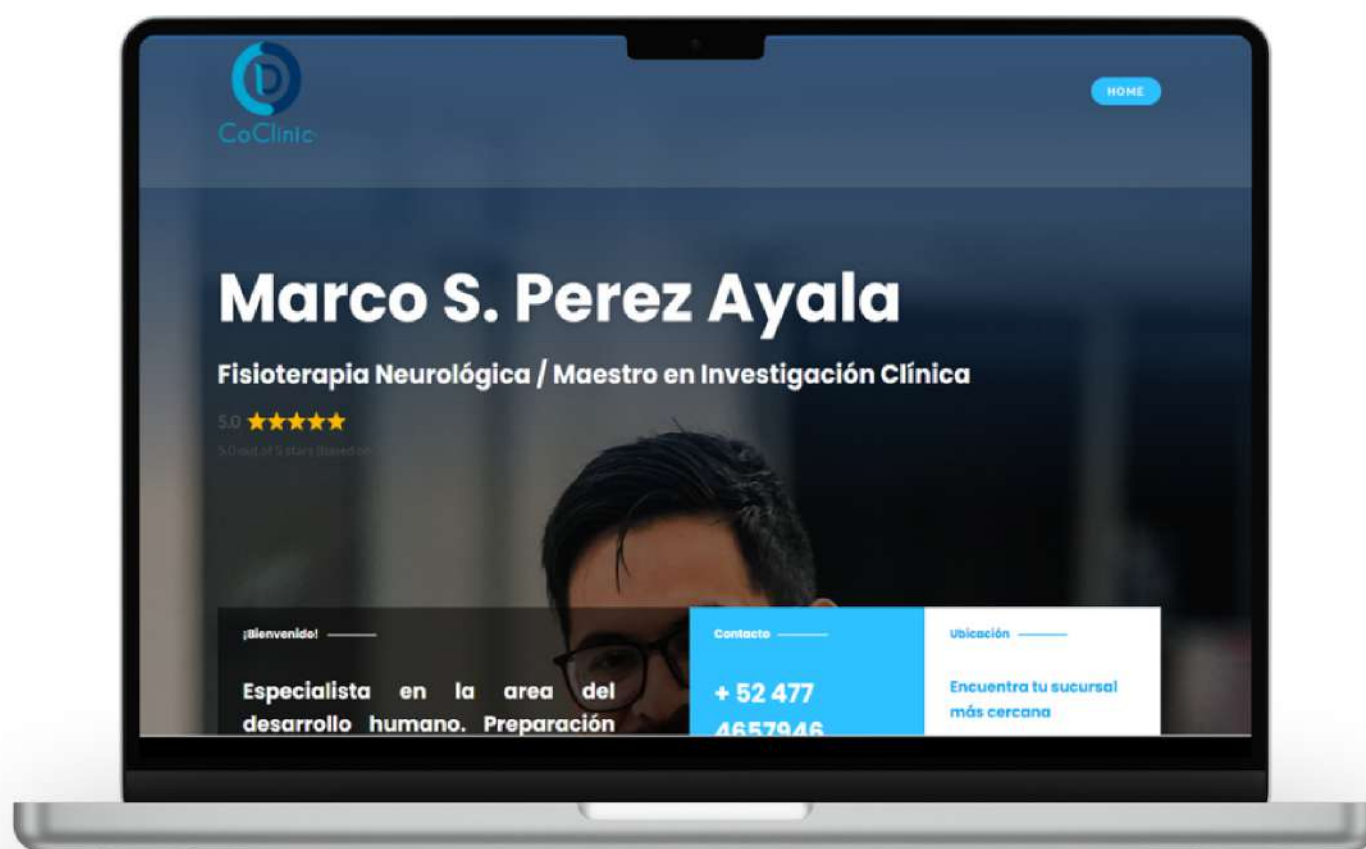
CoClinic

HOME

Marco S. Perez Ayala

Fisioterapia Neurológica / Maestro en Investigación Clínica

5.0 ★★★★★

5.0 out of 5 stars (based on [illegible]

¡Bienvenido!

Especialista en la area del desarrollo humano. Preparación

Contacto

+ 52 477 4657946

Ubicación

Encuentra tu sucursal más cercana